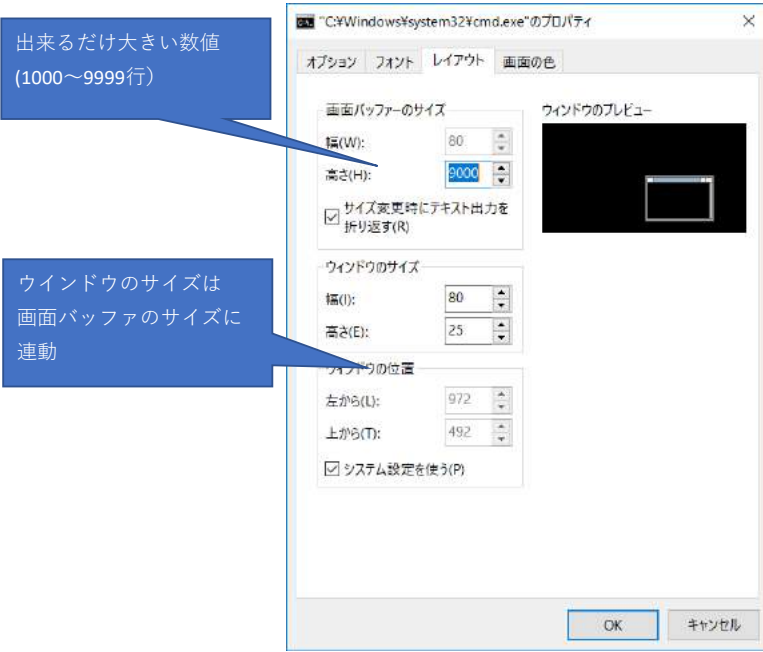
出来るだけ大きい数値
(1000～9999行)

"C:¥Windows¥system32¥cmd.exe"のプロパティ

×

オプション　フォント　レイアウト　画面の色

画面バッファーのサイズ

幅(W): 80

高さ(H): 9000

サイズ変更時にテキスト出力を折り返す(R)

ウィンドウのプレビュー

ウィンドウのサイズ

幅(I): 80

高さ(E): 25

ウィンドウの位置

左から(L): 972

上から(T): 492

システム設定を使う(P)

ウインドウのサイズは
画面バッファのサイズに
連動

OK　キャンセル